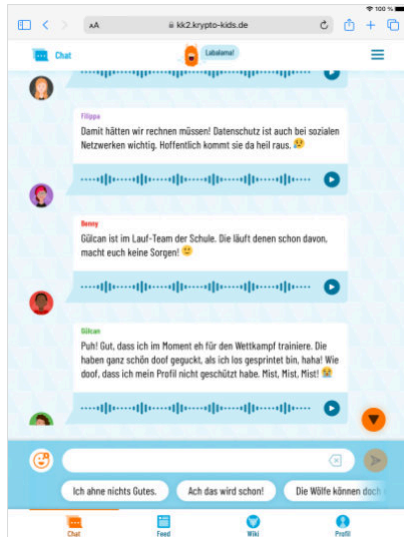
100 %

AA kk2.krypto-kids.de

Chat

Labalama!

Filippa
Damit hätten wir rechnen müssen! Datenschutz ist auch bei sozialen Netzwerken wichtig. Hoffentlich kommt sie da heil raus. 😥

Benny
Gülcan ist im Lauf-Team der Schule. Die läuft denen schon davon, macht euch keine Sorgen! 🙂

Gülcan
Puh! Gut, dass ich im Moment eh für den Wettkampf trainiere. Die haben ganz schön doof geguckt, als ich los gesprintet bin, haha! Wie doof, dass ich mein Profil nicht geschützt habe. Mist, Mist, Mist! 😭

Ich ahne nichts Gutes.

Ach das wird schon!

Die Wölfe können doch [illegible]

Chat

Feed

Wiki

Profil